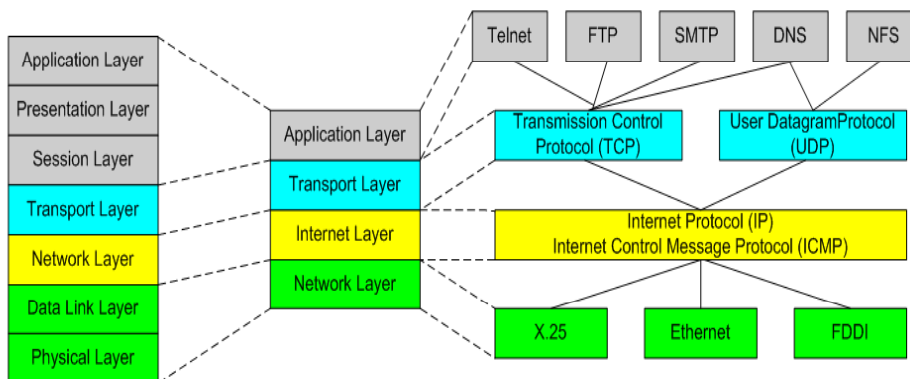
Application Layer
Presentation Layer
Session Layer
Transport Layer
Network Layer
Data Link Layer
Physical Layer

Application Layer
Transport Layer
Internet Layer
Network Layer

Telnet
FTP
SMTP
DNS
NFS

Transmission Control Protocol (TCP)
User DatagramProtocol (UDP)

Internet Protocol (IP)
Internet Control Message Protocol (ICMP)

X.25
Ethernet
FDDI